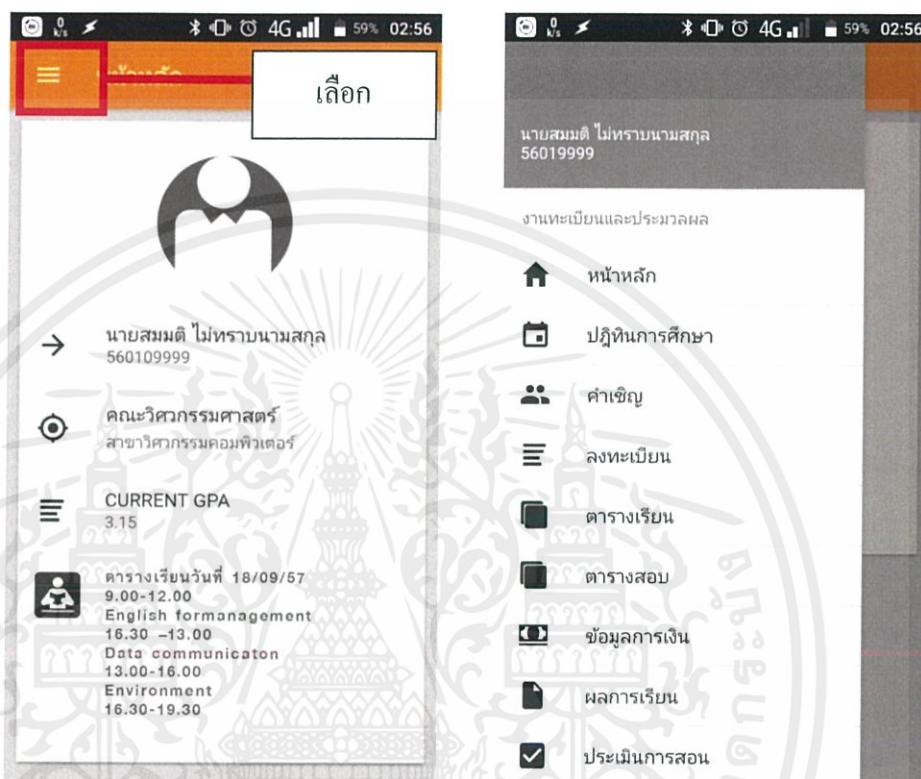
59% 02:56

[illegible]

เลือก

นายสมมติ ไม่ทราบนามสกุล
560109999

คณะวิศวกรรมศาสตร์
สาขาวิศวกรรมคอมพิวเตอร์

CURRENT GPA
3.15

ตารางเรียนวันที่ 18/09/57
9.00-12.00
English formanagement
16.30 -13.00
Data communicaton
13.00-16.00
Environment
16.30-19.30

59% 02:56

นายสมมติ ไม่ทราบนามสกุล
56019999

งานทะเบียนและประมวลผล

หน้าหลัก

ปฎิทินการศึกษา

คำเชิญ

ลงทะเบียน

ตารางเรียน

ตารางสอบ

ข้อมูลการเงิน

ผลการเรียน

ประเมินการสอน